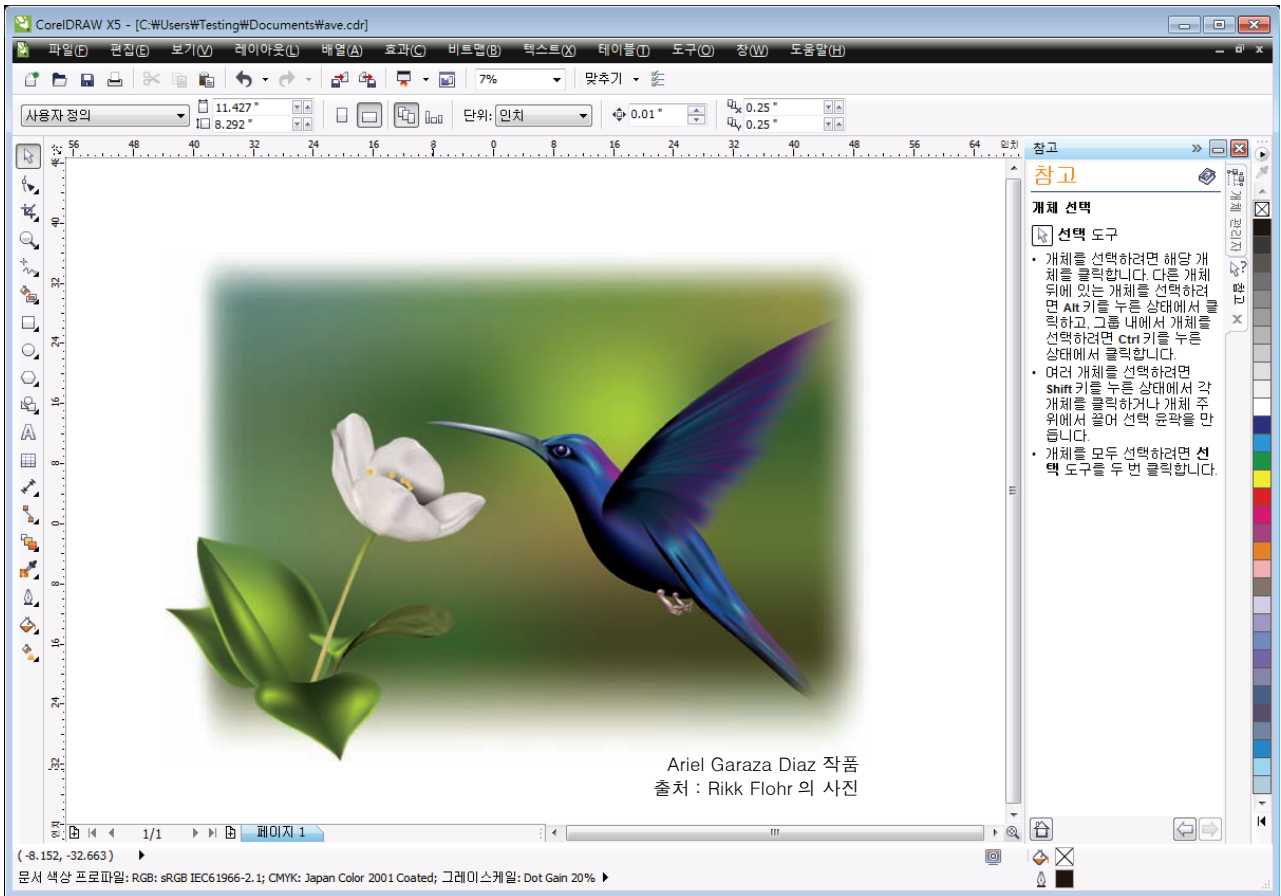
CorelDRAW X5 - [C:₩Users₩Testing₩Documents₩ave.cdr]

파일(F) 편집(E) 보기(V) 레이아웃(L) 배열(A) 효과(C) 비트맵(B) 텍스트(X) 테이블(T) 도구(O) 창(W) 도움말(H)

7%
맞추기

사용자 정의
11.427 "
8.292 "
단위: 인치
0.01 "
0.25 "
0.25 "

56 48 40 32 24 16 8 0 8 16 24 32 40 48 56 64 인치

참고

참고

개체 선택

선택 도구

• 개체를 선택하려면 해당 개체를 클릭합니다. 다른 개체 뒤에 있는 개체를 선택하려면 Alt 키를 누른 상태에서 클릭하고, 그룹 내에서 개체를 선택하려면 Ctrl 키를 누른 상태에서 클릭합니다.

• 여러 개체를 선택하려면 Shift 키를 누른 상태에서 각 개체를 클릭하거나 개체 주위에서 끌어 선택 윤곽을 만듭니다.

• 개체를 모두 선택하려면 선택 도구를 두 번 클릭합니다.

개체 관리자
참고

Ariel Garaza Diaz 작품
출처 : Rikk Flohr 의 사진

1/1
페이지 1

( -8.152, -32.663 )

문서 색상 프로파일: RGB: sRGB IEC61966-2.1; CMYK: Japan Color 2001 Coated; 그레이스케일: Dot Gain 20%